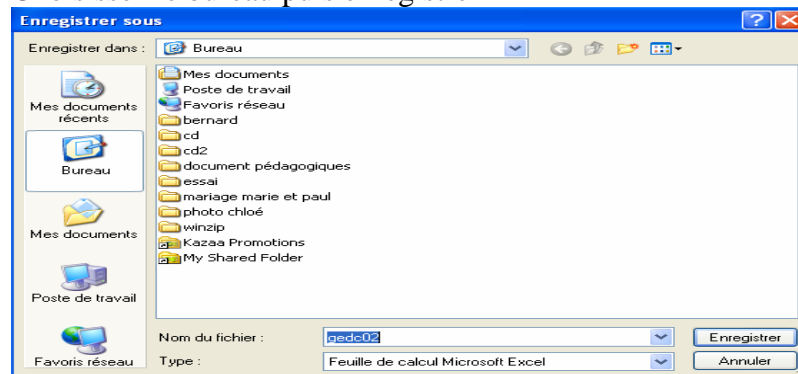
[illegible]

Enregistrer sous

Enregistrer dans : Bureau

Mes documents récents
Bureau
Mes documents
Poste de travail
Favoris réseau

Mes documents
Poste de travail
Favoris réseau
bernard
cd
cd2
document pédagogiques
essai
mariage marie et paul
photo chloé
winzip
Kazaa Promotions
My Shared Folder

Nom du fichier : gedc02
Type : Feuille de calcul Microsoft Excel

Enregistrer
Annuler